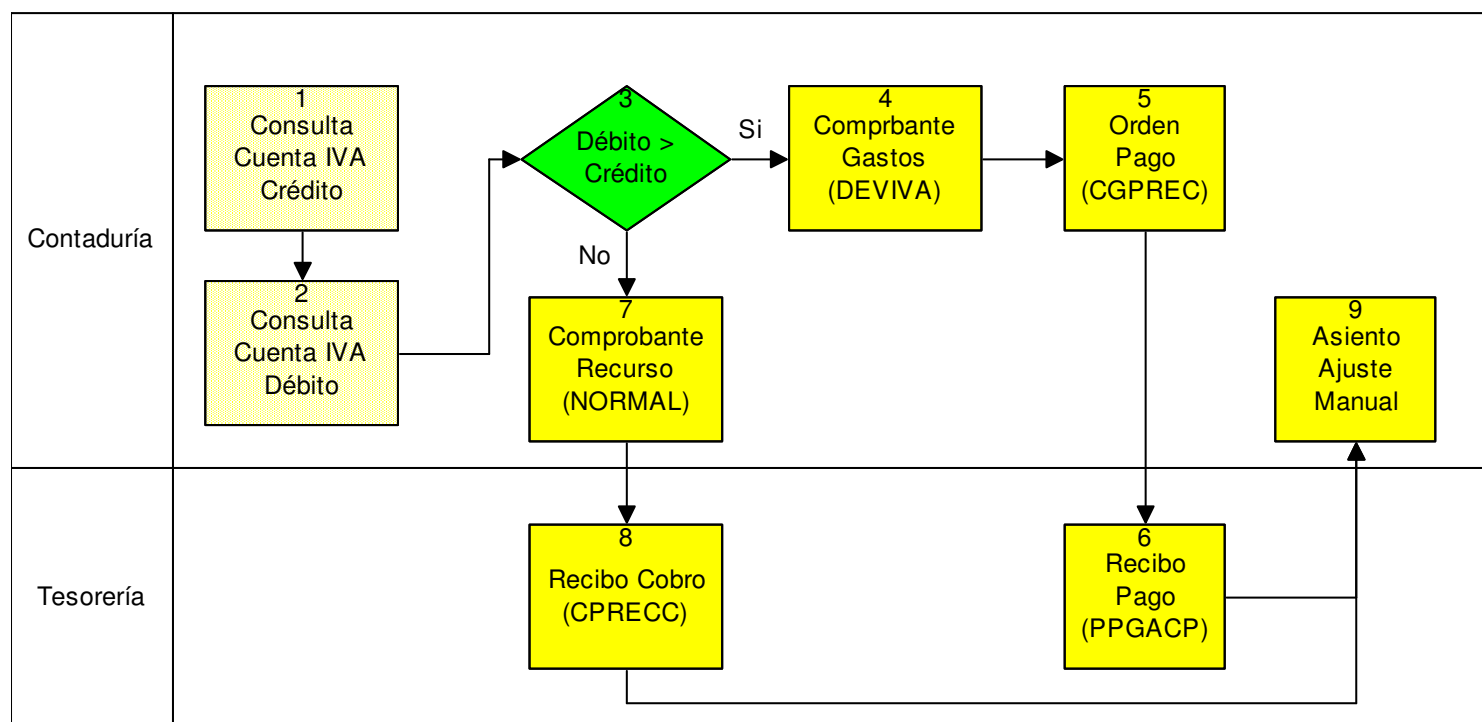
Contaduría

1
Consulta
Cuenta IVA
Crédito

2
Consulta
Cuenta IVA
Débito

3
Débito >
Crédito

Si

No

4
Comprbante
Gastos
(DEVIVA)

5
Orden
Pago
(CGPREC)

7
Comprobante
Recurso
(NORMAL)

9
Asiento
Ajuste
Manual

Tesorería

8
Recibo Cobro
(CPRECC)

6
Recibo
Pago
(PPGACP)